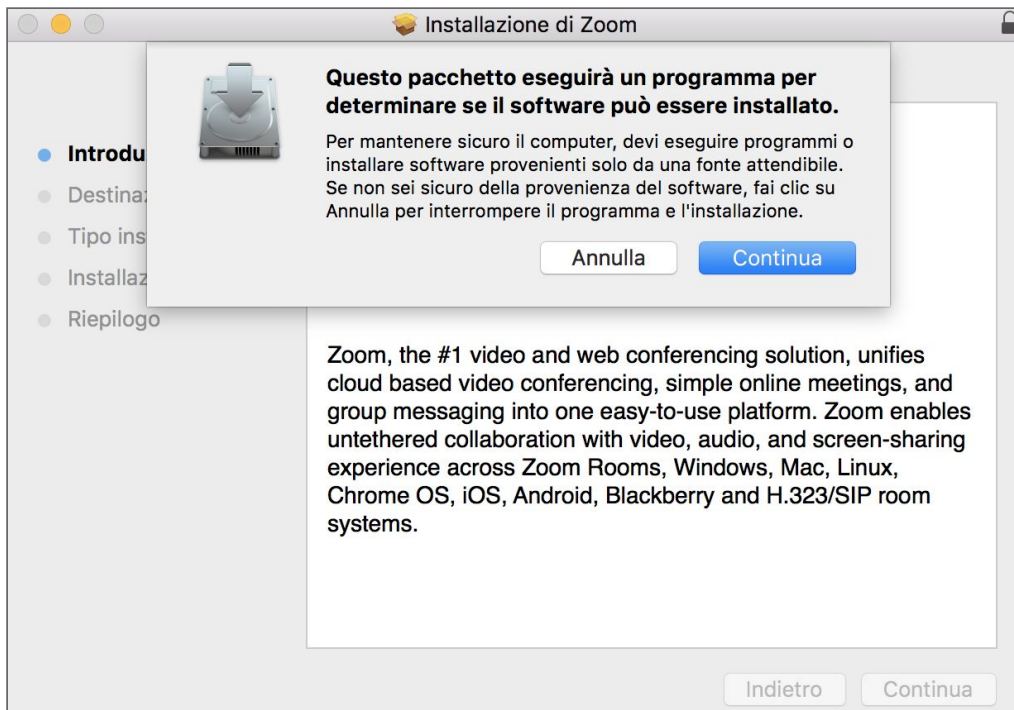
Installazione di Zoom

Introdu
Destina
Tipo ins
Installaz
Riepilogo

Questo pacchetto eseguirà un programma per determinare se il software può essere installato.

Per mantenere sicuro il computer, devi eseguire programmi o installare software provenienti solo da una fonte attendibile. Se non sei sicuro della provenienza del software, fai clic su Annulla per interrompere il programma e l'installazione.

Annulla
Continua

Zoom, the #1 video and web conferencing solution, unifies cloud based video conferencing, simple online meetings, and group messaging into one easy-to-use platform. Zoom enables untethered collaboration with video, audio, and screen-sharing experience across Zoom Rooms, Windows, Mac, Linux, Chrome OS, iOS, Android, Blackberry and H.323/SIP room systems.

Indietro
Continua